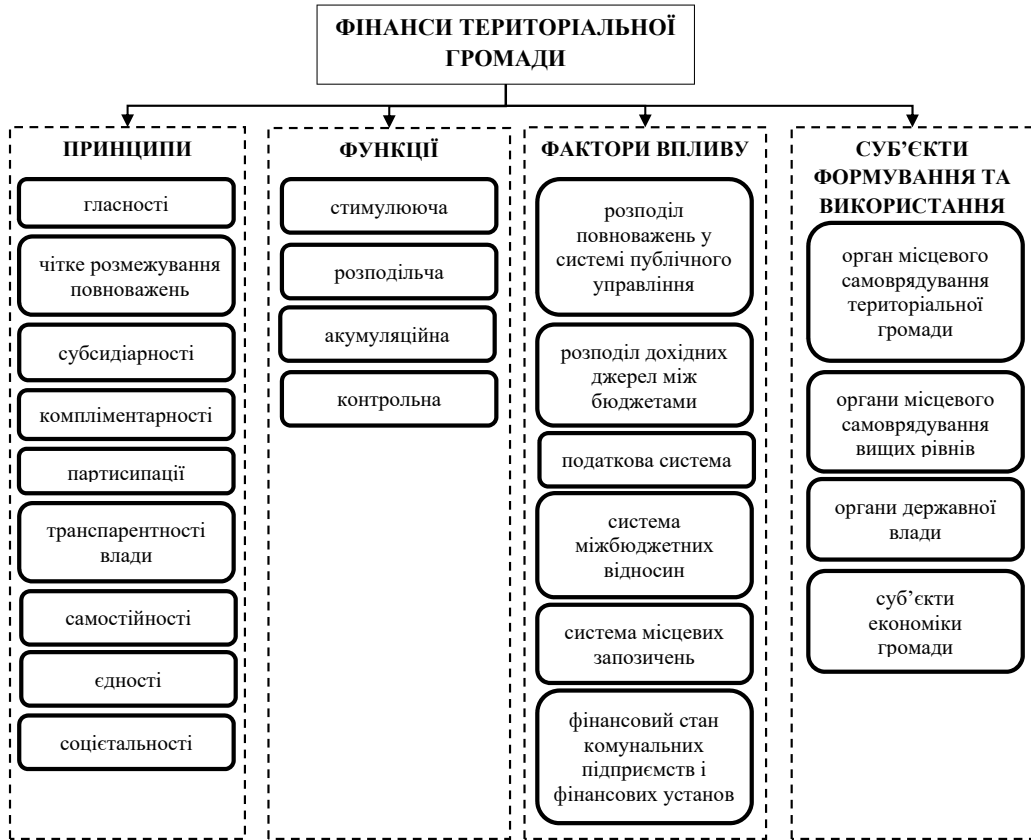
ФІНАНСИ ТЕРИТОРІАЛЬНОЇ ГРОМАДИ

ПРИНЦИПИ

гласності

чітке розмежування повноважень

субсидіарності

компліментарності

партисипації

транспарентності влади

самостійності

єдності

соцієтальності

ФУНКЦІЇ

стимулююча

розподільча

акумуляційна

контрольна

ФАКТОРИ ВПЛИВУ

розподіл повноважень у системі публічного управління

розподіл дохідних джерел між бюджетами

податкова система

система міжбюджетних відносин

система місцевих запозичень

фінансовий стан комунальних підприємств і фінансових установ

СУБ'ЄКТИ ФОРМУВАННЯ ТА ВИКОРИСТАННЯ

орган місцевого самоврядування територіальної громади

органи місцевого самоврядування вищих рівнів

органи державної влади

суб'єкти економіки громади